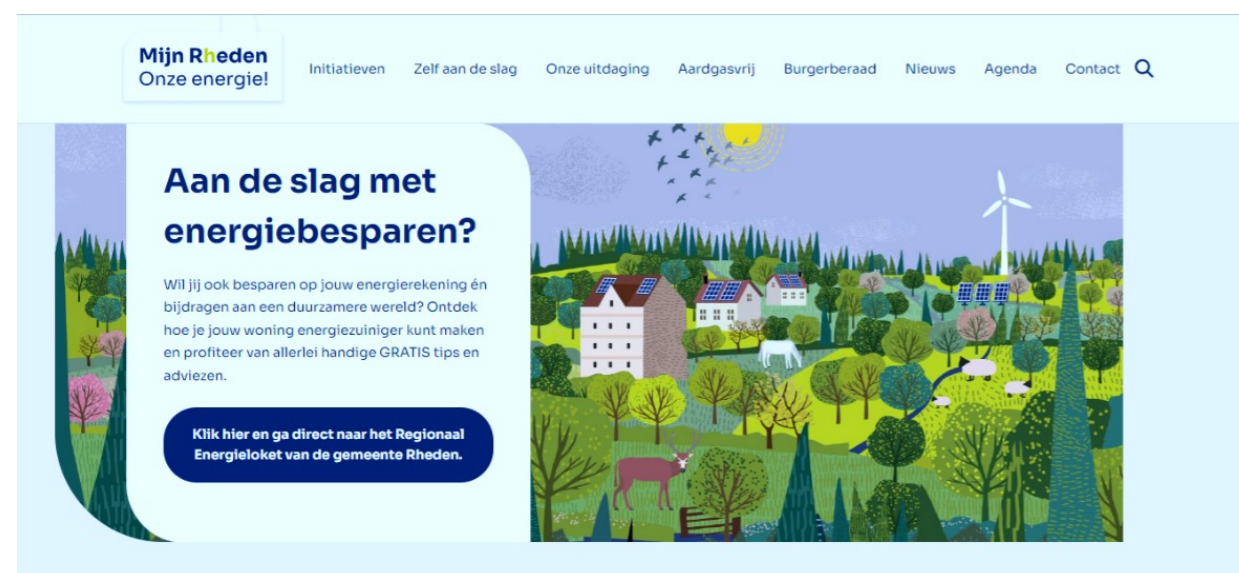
Mijn Rheden
Onze energie!

Initiatieven Zelf aan de slag Onze uitdaging Aardgasvrij Burgerberaad Nieuws Agenda Contact

Aan de slag met energiebesparen?

Wil jij ook besparen op jouw energierekening én bijdragen aan een duurzamere wereld? Ontdek hoe je jouw woning energiezuiniger kunt maken en profiteer van allerlei handige GRATIS tips en adviezen.

Klik hier en ga direct naar het Regionaal Energieloket van de gemeente Rheden.